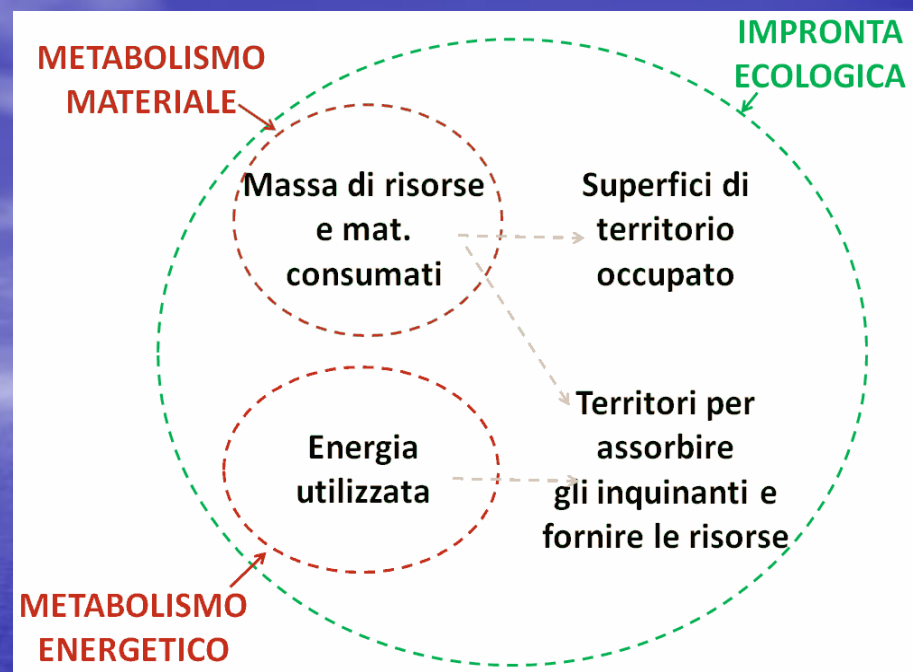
METABOLISMO MATERIALE

IMPRONTA ECOLOGICA

Massa di risorse e mat. consumati

Superfici di territorio occupato

Territori per assorbire gli inquinanti e fornire le risorse

Energia utilizzata

METABOLISMO ENERGETICO